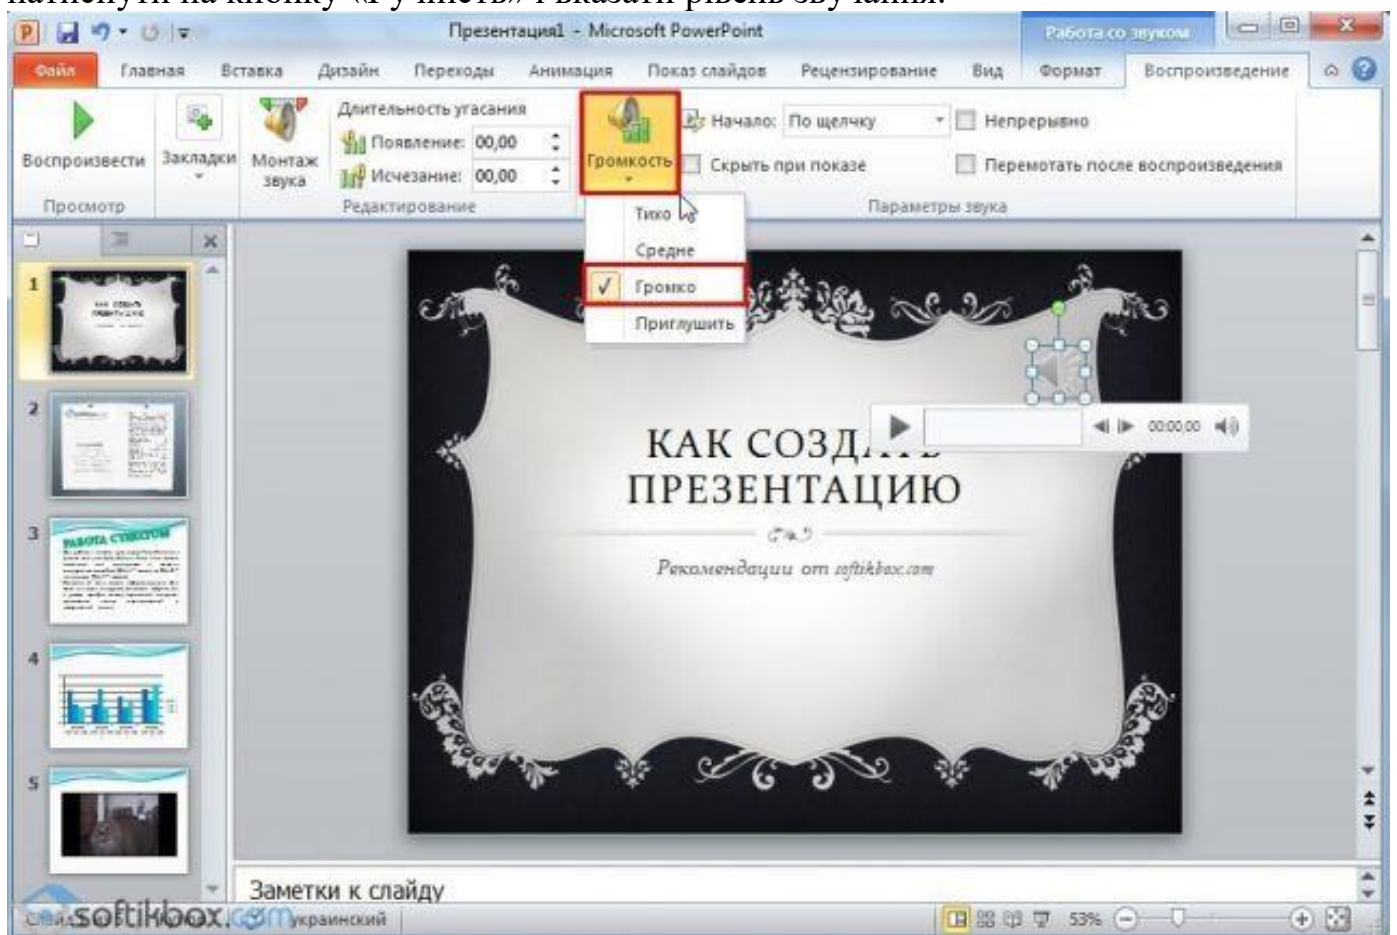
натиснути на кнопку «Гучність» і вказати рівень звучання.

Презентация1 - Microsoft PowerPoint

Работа со звуком

Файл Главная Вставка Дизайн Переходы Анимация Показ слайдов Рецензирование Вид Формат Воспроизведение

Воспроизвести

Просмотр

Закладки

Монтаж звука

Длительность угасания

Появление: 00,00

Исчезание: 00,00

Редактирование

Громкость

Начало: По щелчку

Скрыть при показе

Непрерывно

Перемотать после воспроизведения

Параметры звука

Тихо

Средне

Громко

Приглушить

1

2

3

4

5

КАК СОЗД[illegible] ПРЕЗЕНТАЦИЮ

Рекомендации от softikbox.com

00:00,00

Заметки к слайду

Слайд softikbox.com украинский

53%